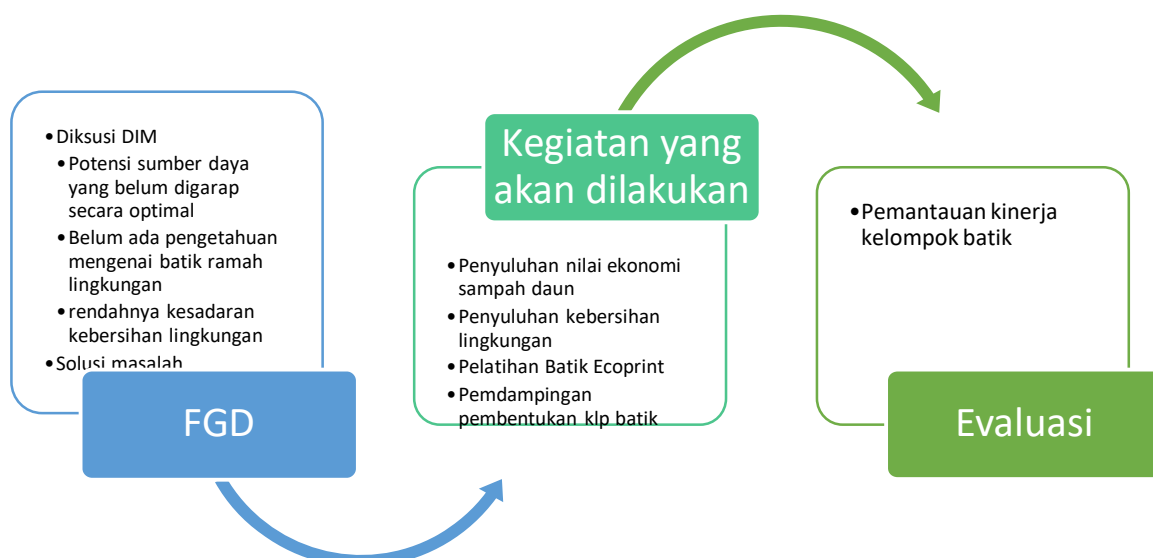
•Diksusi DIM
•Potensi sumber daya yang belum digarap secara optimal
•Belum ada pengetahuan mengenai batik ramah lingkungan
•rendahnya kesadaran kebersihan lingkungan
•Solusi masalah

FGD

Kegiatan yang akan dilakukan

•Penyuluhan nilai ekonomi sampah daun
•Penyuluhan kebersihan lingkungan
•Pelatihan Batik Ecoprint
•Pemdampingan pembentukan klp batik

•Pemantauan kinerja kelompok batik

Evaluasi